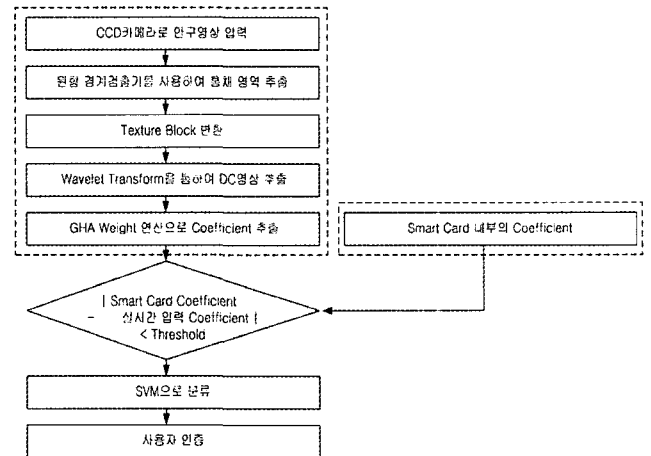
CCD카메라로 안구영상 입력

원형 경계검출기를 사용하여 홍채 영역 추출

Texture Block 변환

Wavelet Transform을 통하여 DC영상 추출

GHA Weight 연산으로 Coefficient 추출

Smart Card 내부의 Coefficient

| Smart Card Coefficient
– 실시간 입력 Coefficient |
< Threshold

SVM으로 분류

사용자 인증